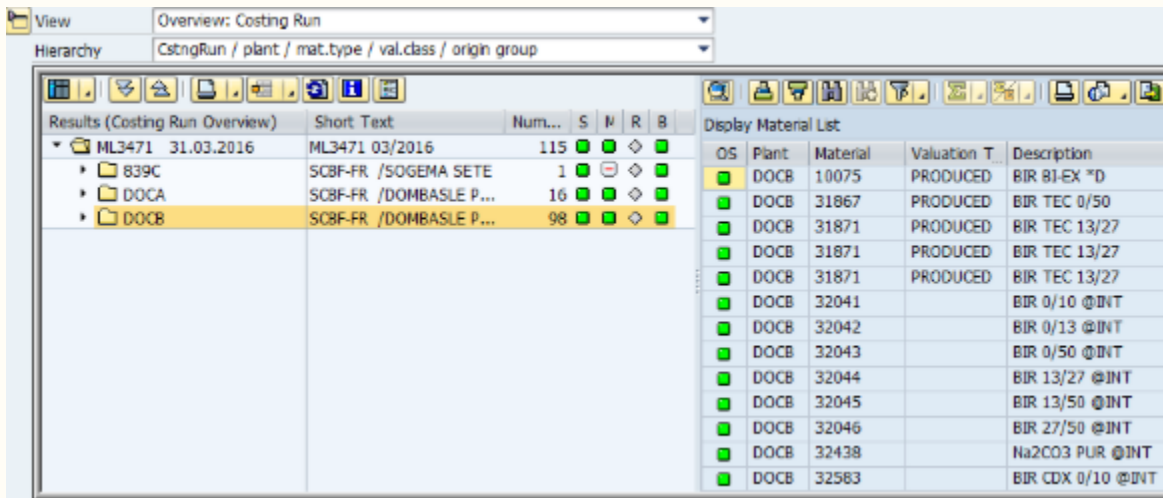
View Overview: Costing Run
Hierarchy CstngRun / plant / mat.type / val.class / origin group

| Results (Costing Run Overview) | Short Text | Num... | S | M | R | B |
|---|---|---|---|---|---|---|
| ML3471 31.03.2016 | ML3471 03/2016 | 115 | | | | |
| 839C | SCBF-FR /SOGEMA SETE | 1 | | | | |
| DOCA | SCBF-FR /DOMBASLE P... | 16 | | | | |
| DOCB | SCBF-FR /DOMBASLE P... | 98 | | | | |

Display Material List

| OS | Plant | Material | Valuation T | Description |
|---|---|---|---|---|
| | DOCB | 10075 | PRODUCED | BIR BI-EX *D |
| | DOCB | 31867 | PRODUCED | BIR TEC 0/50 |
| | DOCB | 31871 | PRODUCED | BIR TEC 13/27 |
| | DOCB | 31871 | PRODUCED | BIR TEC 13/27 |
| | DOCB | 31871 | PRODUCED | BIR TEC 13/27 |
| | DOCB | 32041 | | BIR 0/10 @INT |
| | DOCB | 32042 | | BIR 0/13 @INT |
| | DOCB | 32043 | | BIR 0/50 @INT |
| | DOCB | 32044 | | BIR 13/27 @INT |
| | DOCB | 32045 | | BIR 13/50 @INT |
| | DOCB | 32046 | | BIR 27/50 @INT |
| | DOCB | 32438 | | Na2CO3 PUR @INT |
| | DOCB | 32583 | | BIR CDX 0/10 @INT |